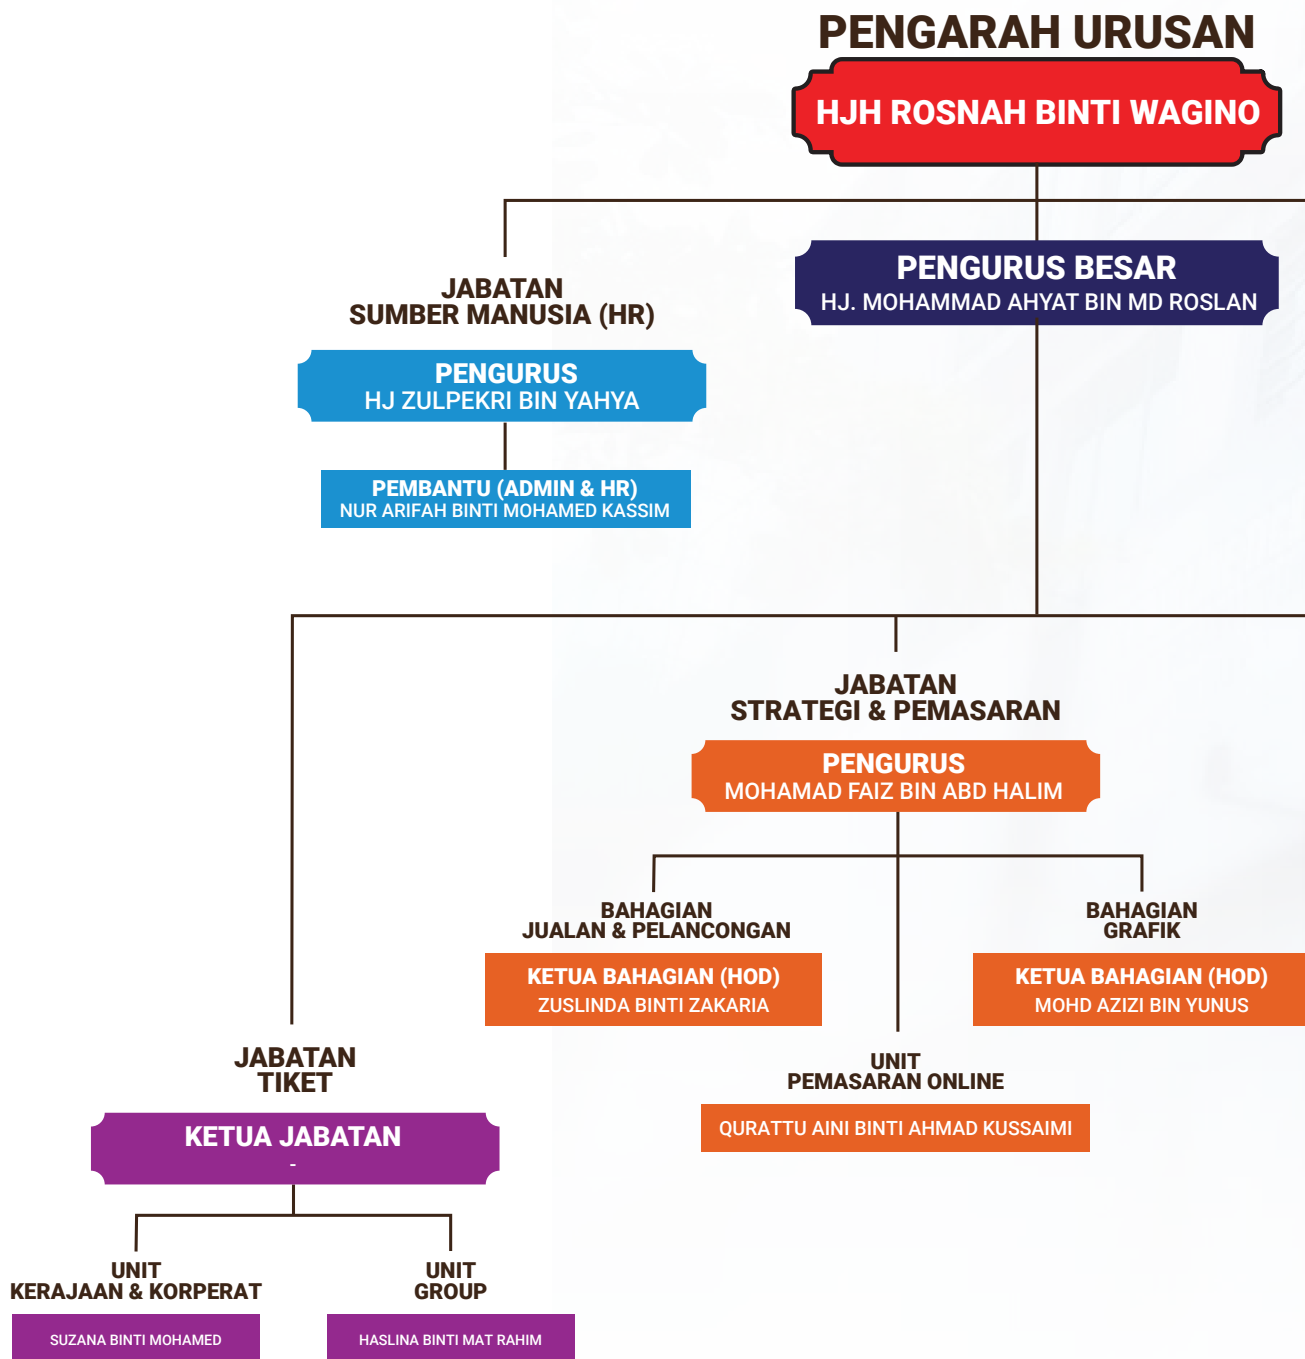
PENGARAH URUSAN

HJH ROSNAH BINTI WAGINO

PENGURUS BESAR
HJ. MOHAMMAD AHYAT BIN MD ROSLAN

JABATAN
SUMBER MANUSIA (HR)

PENGURUS
HJ ZULPEKRI BIN YAHYA

PEMBANTU (ADMIN & HR)
NUR ARIFAH BINTI MOHAMED KASSIM

JABATAN
STRATEGI & PEMASARAN

PENGURUS
MOHAMAD FAIZ BIN ABD HALIM

BAHAGIAN
JUALAN & PELANCONGAN

KETUA BAHAGIAN (HOD)
ZUSLINDA BINTI ZAKARIA

BAHAGIAN
GRAFIK

KETUA BAHAGIAN (HOD)
MOHD AZIZI BIN YUNUS

UNIT
PEMASARAN ONLINE

QURATTU AINI BINTI AHMAD KUSSAIMI

JABATAN
TIKET

KETUA JABATAN
-

UNIT
KERAJAAN & KORPERAT

SUZANA BINTI MOHAMED

UNIT
GROUP

HASLINA BINTI MAT RAHIM